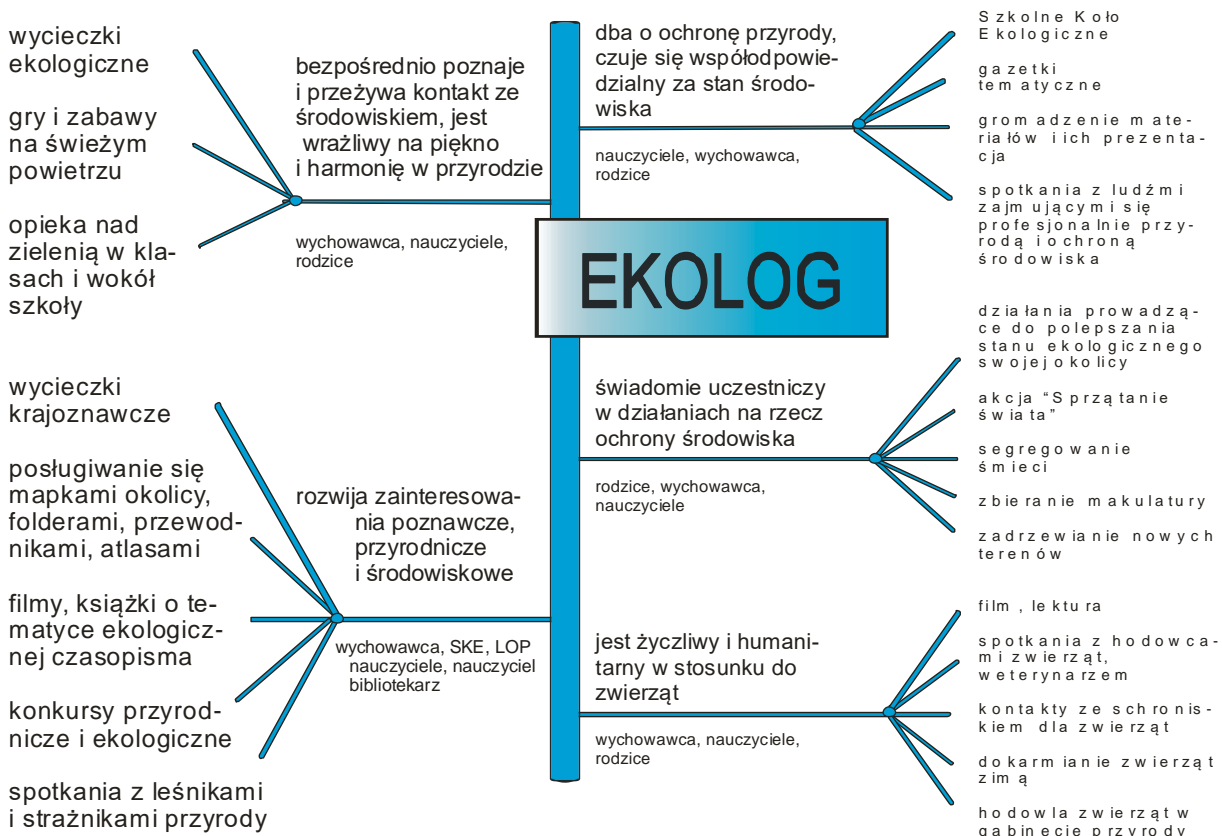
wycieczki ekologiczne

gry i zabawy na świeżym powietrzu

opieka nad zielenią w klasach i wokół szkoły

bezpośrednio poznaje i przeżywa kontakt ze środowiskiem, jest wrażliwy na piękno i harmonię w przyrodzie

wychowawca, nauczyciele, rodzice

dba o ochronę przyrody, czuje się współodpowiedzialny za stan środowiska

nauczyciele, wychowawca, rodzice

Szkolne Koło Ekologiczne

gazetki tematyczne

gromadzenie materiałów i ich prezentacja

spotkania z ludźmi zajmującymi się profesjonalnie przyrodą i ochroną środowiska

EKOLOG

wycieczki krajoznawcze

posługiwanie się mapkami okolicy, folderami, przewodnikami, atlasami

filmy, książki o tematyce ekologicznej czasopisma

konkursy przyrodnicze i ekologiczne

spotkania z leśnikami i strażnikami przyrody

rozwija zainteresowania poznawcze, przyrodnicze i środowiskowe

wychowawca, SKE, LOP nauczyciele, nauczyciel bibliotekarz

świadomie uczestniczy w działaniach na rzecz ochrony środowiska

rodzice, wychowawca, nauczyciele

działania prowadzące do polepszania stanu ekologicznego swojej okolicy

akcja "Sprzątanie świata"

segregowanie śmieci

zbieranie makulatury

zadrzewianie nowych terenów

jest życzliwy i humanitarny w stosunku do zwierząt

wychowawca, nauczyciele, rodzice

film, lektura

spotkania z hodowcami zwierząt, weterynarzem

kontakty ze schroniskiem dla zwierząt

dokarmianie zwierząt zimą

hodowla zwierząt w gabinecie przyrody